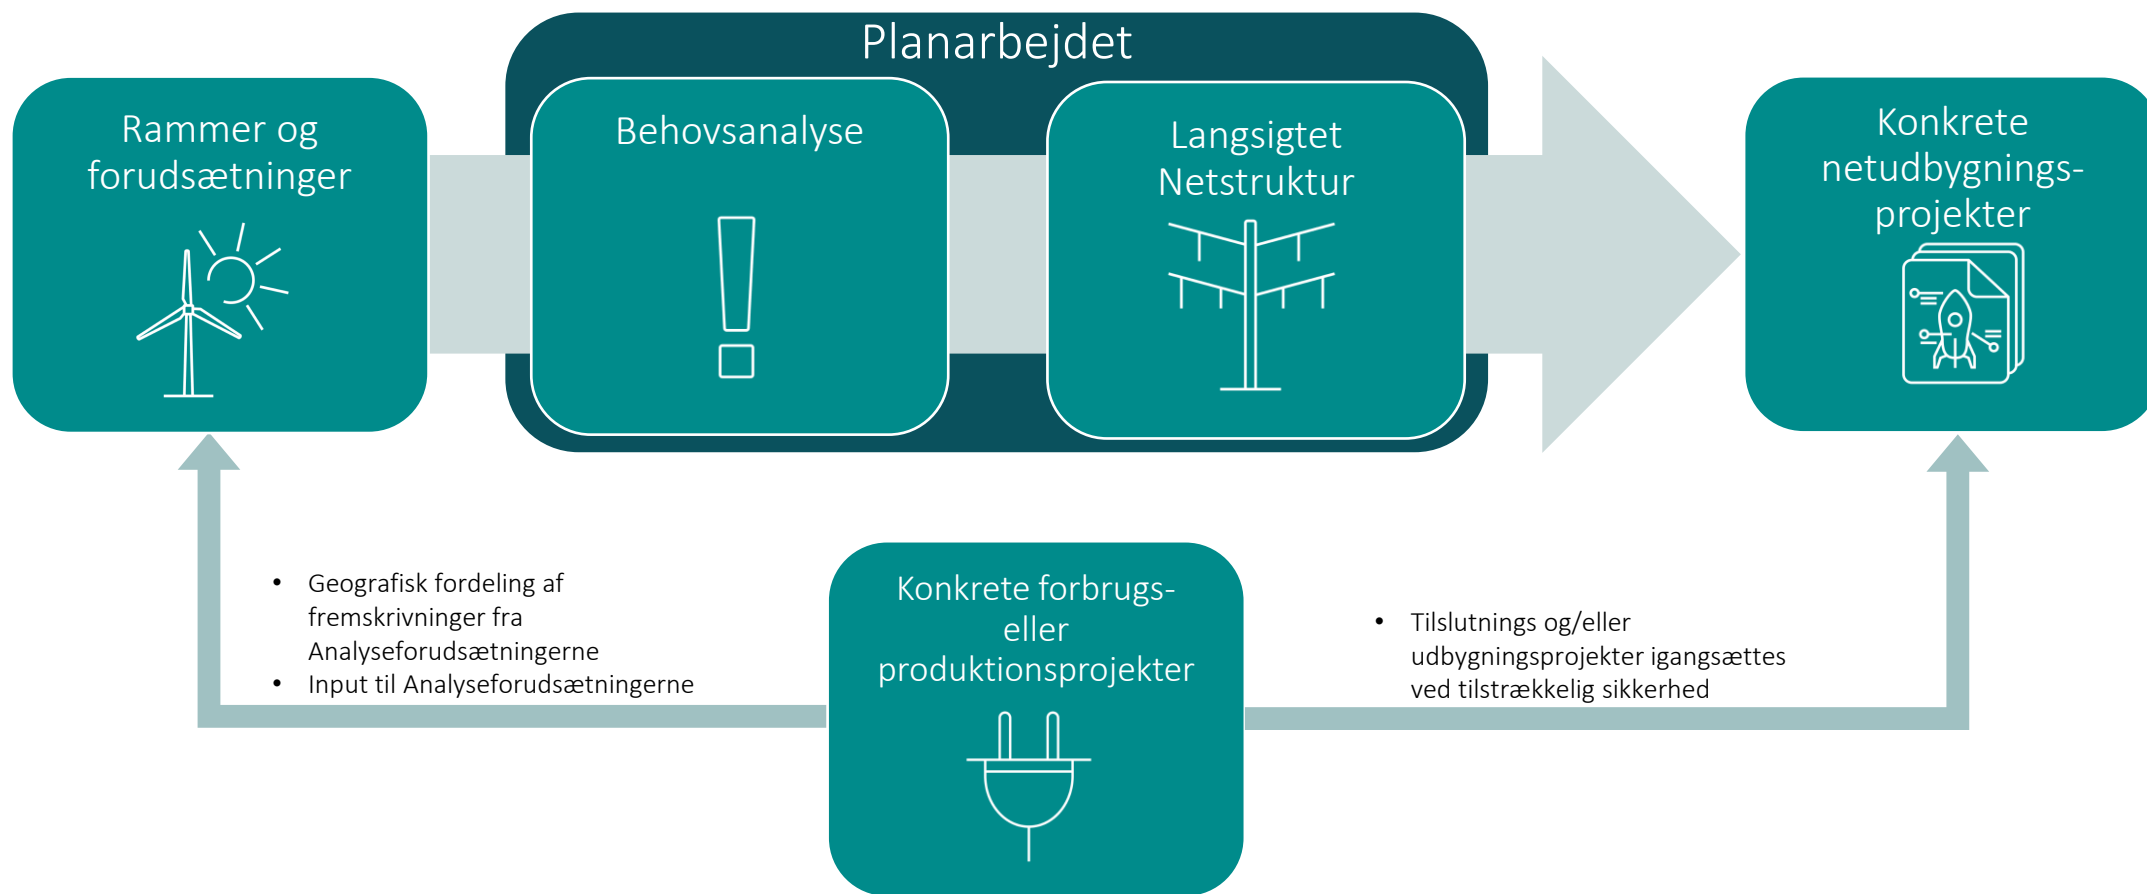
Planarbejdet

Rammer og forudsætninger

Behovsanalyse

Langsigtet Netstruktur

Konkrete netudbygnings-projekter

- Geografisk fordeling af fremskrivninger fra Analyseforudsætningerne
- Input til Analyseforudsætningerne

Konkrete forbrugs- eller produktionsprojekter

- Tilslutnings og/eller udbygningsprojekter igangsættes ved tilstrækkelig sikkerhed